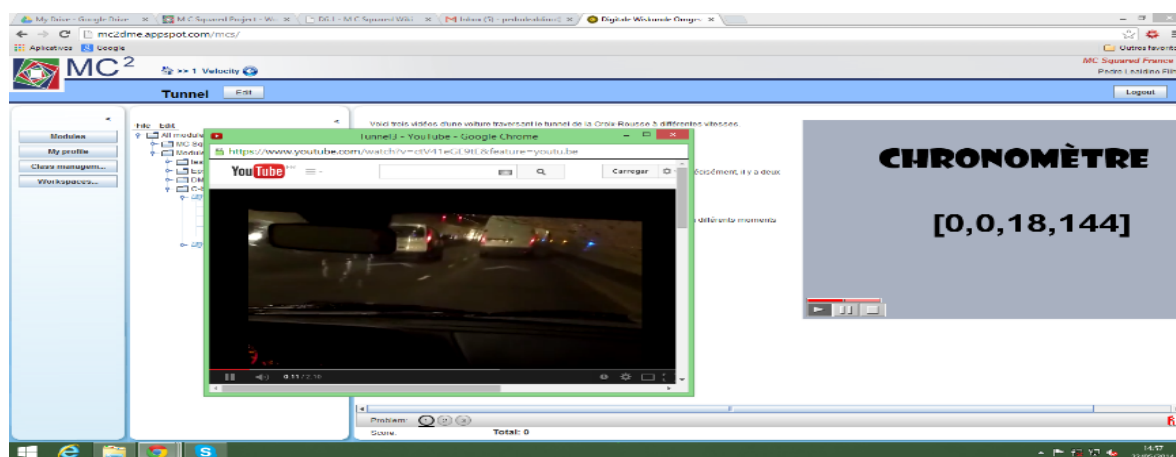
My Drive - Google Drive × | MC Squared Project - W × | D6.1 - MC Squared Wiki × | Inbox (3) - prdunlaublinc × | Digitale Wiskunde Omgev ×

mc2dme.appspot.com/mcs/

Aplicativos Google

Outros favoritos

MC$^2$

>> 1 Velocity

MC Squared France

Pedro Lealdino Filho

Tunnel Edit

Logout

Modules

My profile

Class managem...

Workspaces...

File Edit

All modules

MC Sq

Modul

Voici trois vidéos d'une voiture traversant le tunnel de la Croix-Rousse à différentes vitesses.

précisément, il y a deux

différents moments

Tunnel3 - YouTube - Google Chrome

https://www.youtube.com/watch?v=dV41eGL9lE&feature=youtu.be

YouTube

Carregar

0:11 / 2:16

CHRONOMÈTRE

[0,0,18,144]

Problem:

Score:

Total: 0

14:17